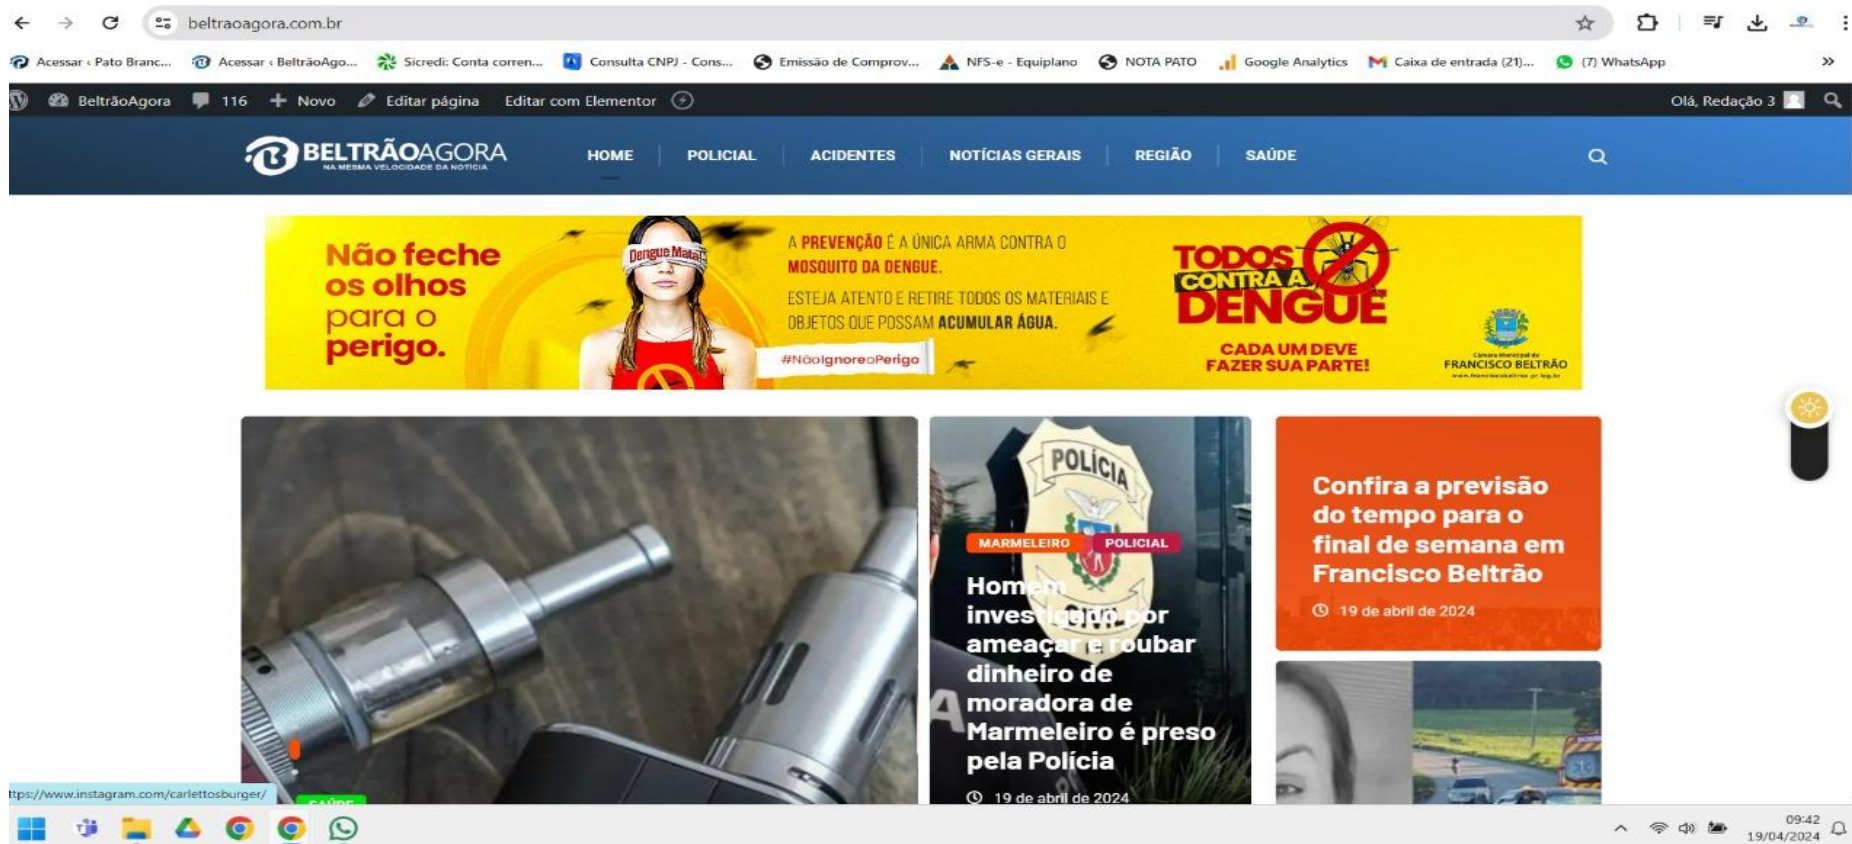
beltraoagora.com.br

Acessar ‹ Pato Branc... Acessar ‹ BeltrãoAgo... Sicredi: Conta corren... Consulta CNPJ - Cons... Emissão de Comprov... NFS-e - Equiplano NOTA PATO Google Analytics Caixa de entrada (21)... (7) WhatsApp

BeltrãoAgora 116 Novo Editar página Editar com Elementor Olá, Redação 3

BELTRÃOAGORA
NA MESMA VELOCIDADE DA NOTÍCIA

HOME POLICIAL ACIDENTES NOTÍCIAS GERAIS REGIÃO SAÚDE

Não feche os olhos para o perigo.

Dengue Mata!

A PREVENÇÃO É A ÚNICA ARMA CONTRA O MOSQUITO DA DENGUE.

ESTEJA ATENTO E RETIRE TODOS OS MATERIAIS E OBJETOS QUE POSSAM ACUMULAR ÁGUA.

#NãoIgnoreoPerigo

TODOS CONTRA A DENGUE

CADA UM DEVE FAZER SUA PARTE!

FRANCISCO BELTRÃO

POLÍCIA

MARMELEIRO POLICIAL

Homem investigado por ameaçar e roubar dinheiro de moradora de Marmeleiro é preso pela Polícia

19 de abril de 2024

Confira a previsão do tempo para o final de semana em Francisco Beltrão

19 de abril de 2024

SAÚDE

ttps://www.instagram.com/carlettosburger/

09:42
19/04/2024